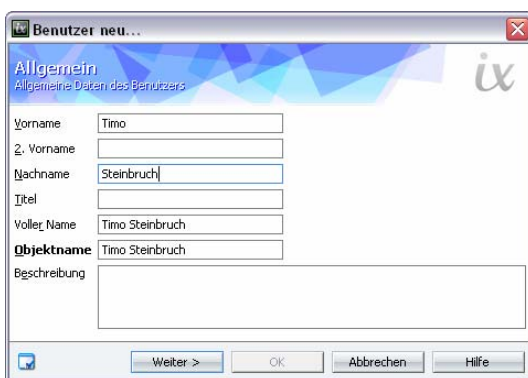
Benutzer neu...

Allgemein
Allgemeine Daten des Benutzers

ix

Vorname Timo

2. Vorname

Nachname Steinbruch

Titel

Voller Name Timo Steinbruch

Objektname Timo Steinbruch

Beschreibung

Weiter >
OK
Abbrechen
Hilfe